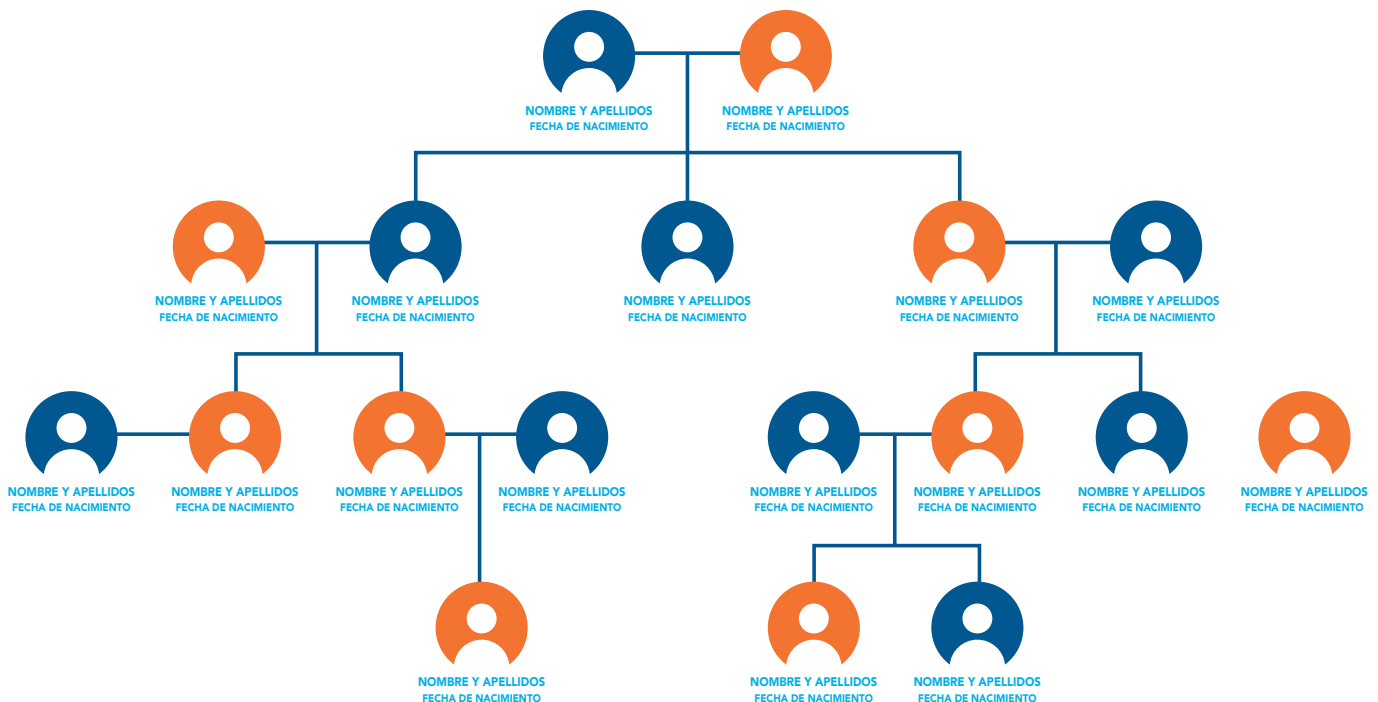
NOMBRE Y APELLIDOS
FECHA DE NACIMIENTO

NOMBRE Y APELLIDOS
FECHA DE NACIMIENTO

NOMBRE Y APELLIDOS
FECHA DE NACIMIENTO

NOMBRE Y APELLIDOS
FECHA DE NACIMIENTO

NOMBRE Y APELLIDOS
FECHA DE NACIMIENTO

NOMBRE Y APELLIDOS
FECHA DE NACIMIENTO

NOMBRE Y APELLIDOS
FECHA DE NACIMIENTO

NOMBRE Y APELLIDOS
FECHA DE NACIMIENTO

NOMBRE Y APELLIDOS
FECHA DE NACIMIENTO

NOMBRE Y APELLIDOS
FECHA DE NACIMIENTO

NOMBRE Y APELLIDOS
FECHA DE NACIMIENTO

NOMBRE Y APELLIDOS
FECHA DE NACIMIENTO

NOMBRE Y APELLIDOS
FECHA DE NACIMIENTO

NOMBRE Y APELLIDOS
FECHA DE NACIMIENTO

NOMBRE Y APELLIDOS
FECHA DE NACIMIENTO

NOMBRE Y APELLIDOS
FECHA DE NACIMIENTO

NOMBRE Y APELLIDOS
FECHA DE NACIMIENTO

NOMBRE Y APELLIDOS
FECHA DE NACIMIENTO

NOMBRE Y APELLIDOS
FECHA DE NACIMIENTO